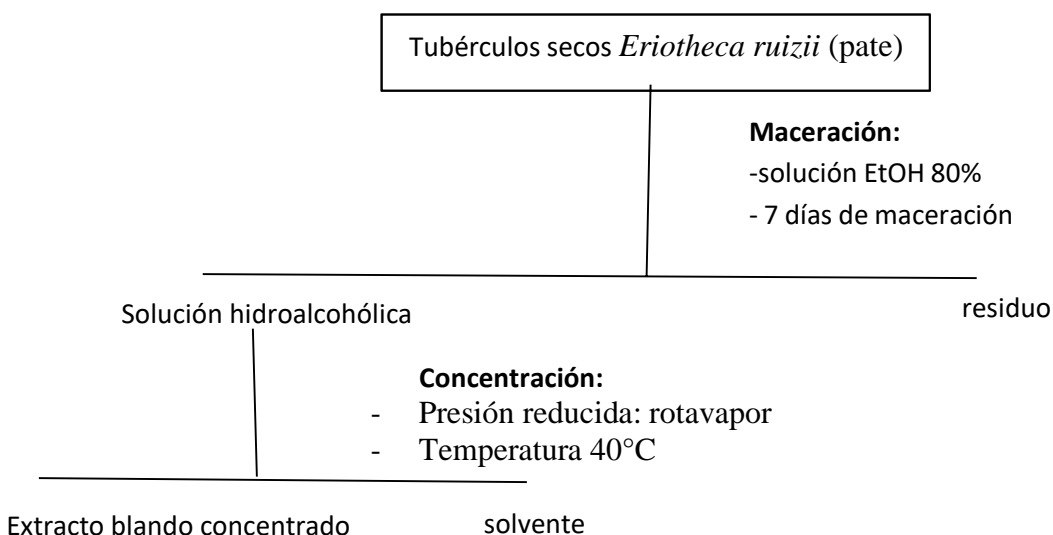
Tubérculos secos *Eriotheca ruizii* (pate)

**Maceración:**
-solución EtOH 80%
- 7 días de maceración

Solución hidroalcohólica

residuo

**Concentración:**
- Presión reducida: rotavapor
- Temperatura 40°C

Extracto blando concentrado

solvente